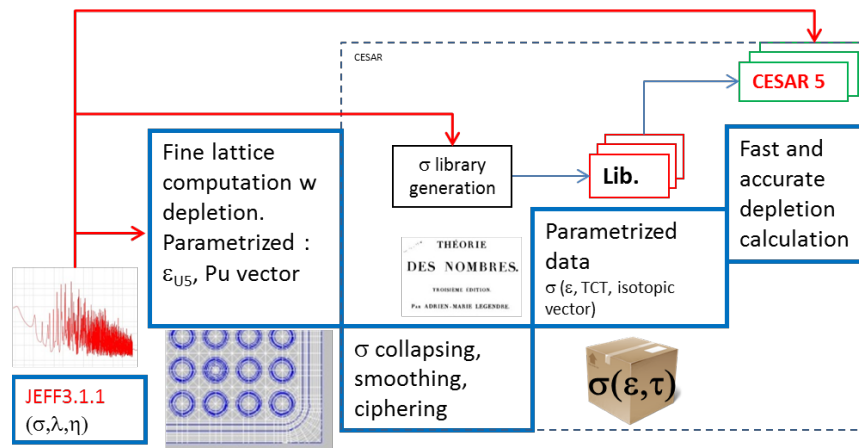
CESAR

CESAR 5

Fine lattice computation w depletion. Parametrized : $\varepsilon_{U5}$, Pu vector

σ library generation

Lib.

Fast and accurate depletion calculation

THÉORIE DES NOMBRES. TROISIÈME ÉDITION Par ADRIEN-MARIE LEGENDRE.

Parametrized data
σ (ε, TCT, isotopic vector)

σ collapsing, smoothing, ciphering

$\sigma(\varepsilon,\tau)$

JEFF3.1.1
(σ,λ,η)